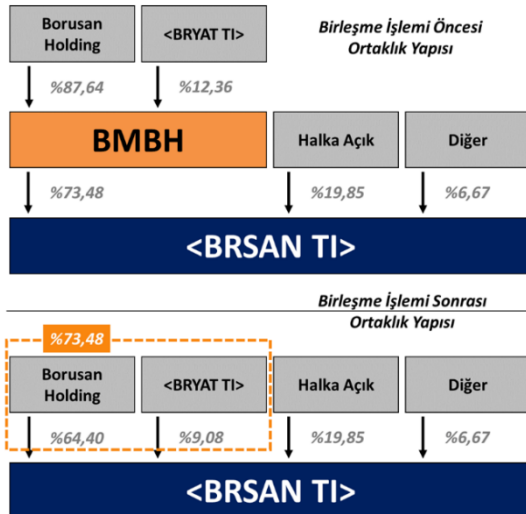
Borusan Holding

<BRYAT TI>

Birleşme İşlemi Öncesi Ortaklık Yapısı

%87,64

%12,36

BMBH

Halka Açık

Diğer

%73,48

%19,85

%6,67

<BRSAN TI>

Birleşme İşlemi Sonrası Ortaklık Yapısı

%73,48

Borusan Holding

<BRYAT TI>

Halka Açık

Diğer

%64,40

%9,08

%19,85

%6,67

<BRSAN TI>